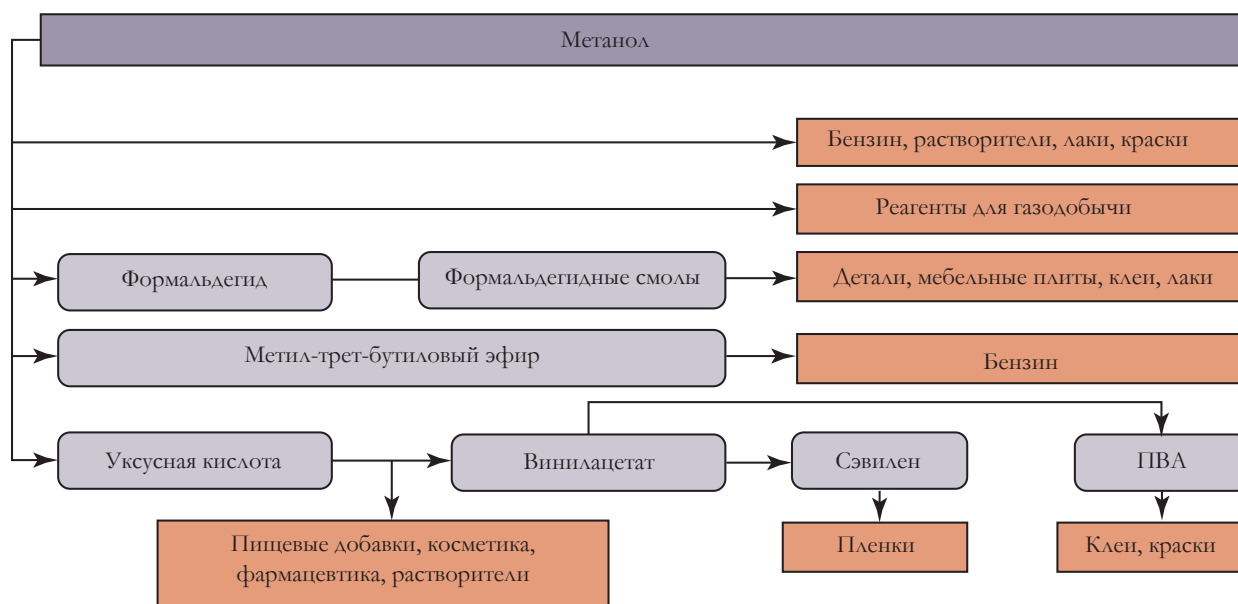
Метанол

Бензин, растворители, лаки, краски

Реагенты для газодобычи

Формальдегид

Формальдегидные смолы

Детали, мебельные плиты, клеи, лаки

Метил-трет-бутиловый эфир

Бензин

Уксусная кислота

Винилацетат

Сэвилен

ПВА

Пищевые добавки, косметика, фармацевтика, растворители

Пленки

Клеи, краски